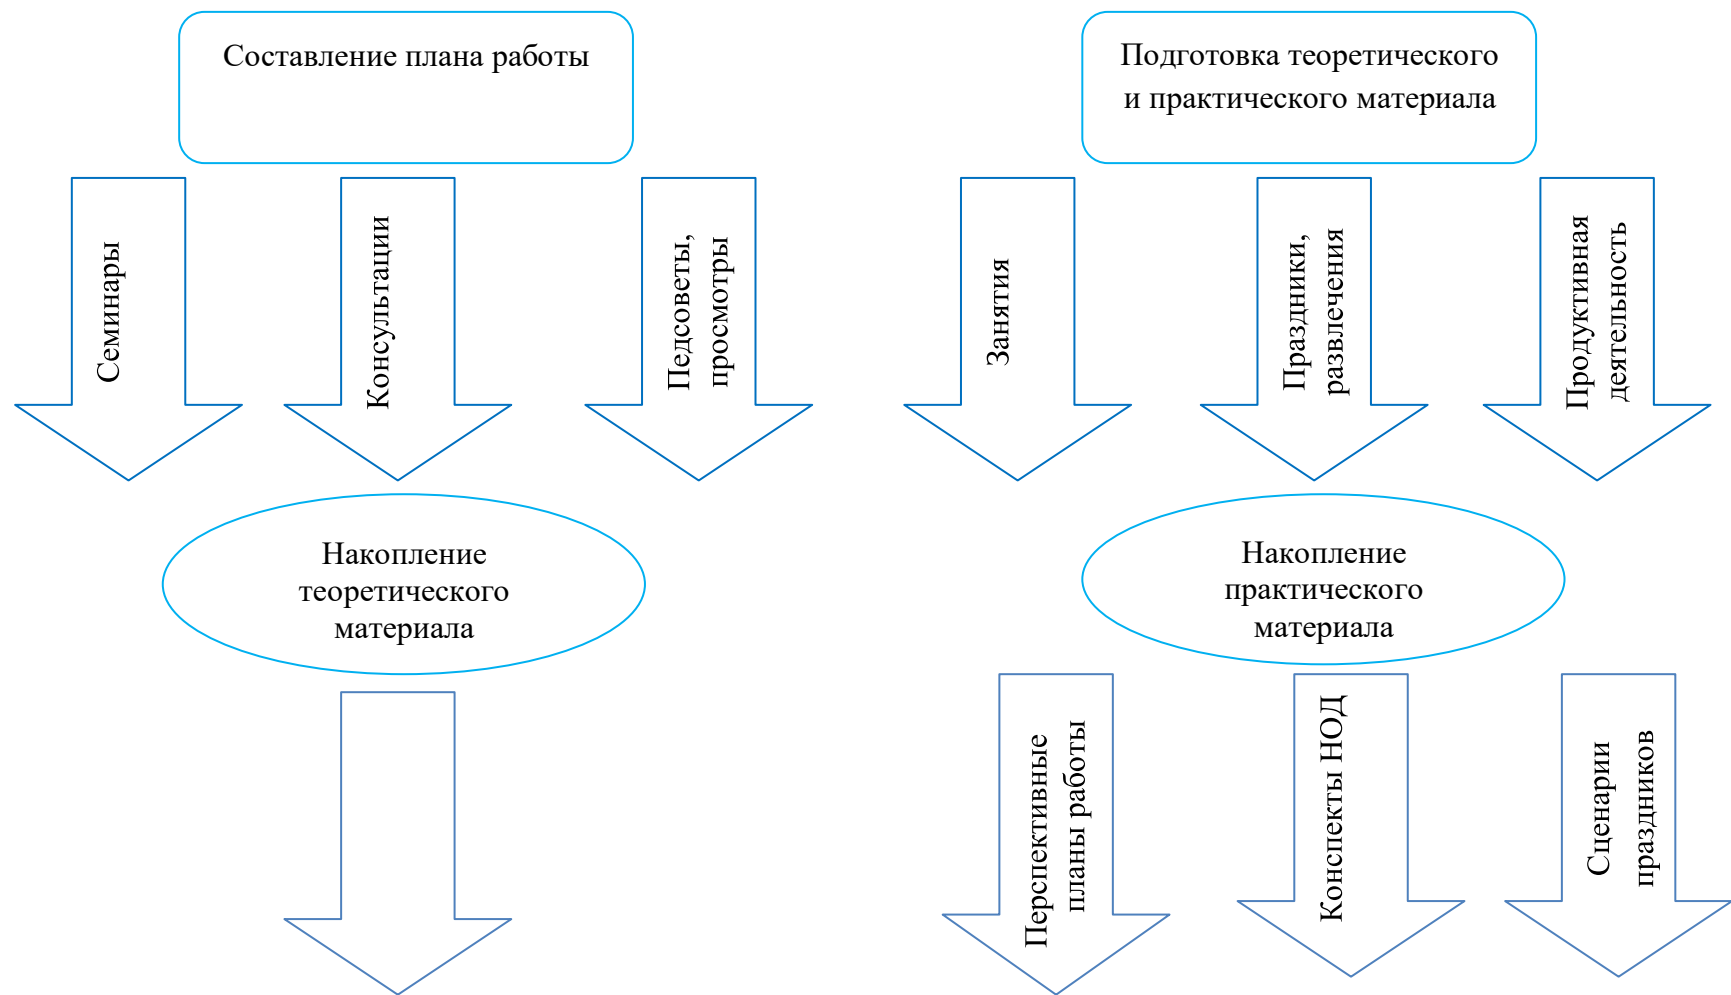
Составление плана работы

Подготовка теоретического и практического материала

Семинары

Консультации

Педсоветы, просмотры

Занятия

Праздники, развлечения

Продуктивная деятельность

Накопление теоретического материала

Накопление практического материала

Перспективные планы работы

Конспекты НОД

Сценарии праздников